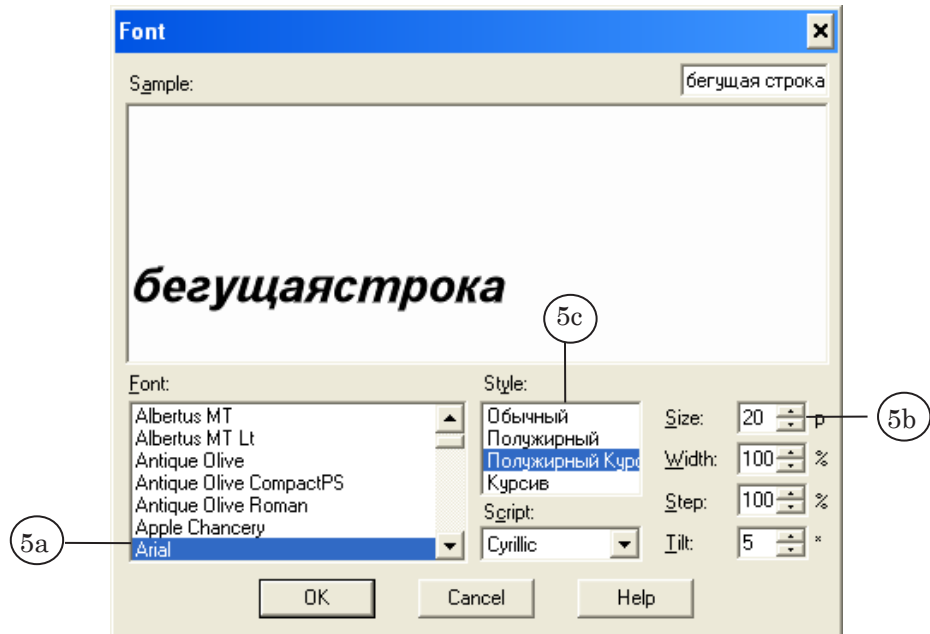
Font

Sample:

бегущая строка

бегущаястрока

5c

Font:

Albertus MT
Albertus MT Lt
Antique Olive
Antique Olive CompactPS
Antique Olive Roman
Apple Chancery
Arial

5a

Style:

Обычный
Полужирный
Полужирный Курс
Курсив

Script:

Cyrillic

Size: 20 p

5b

Width: 100 %

Step: 100 %

Tilt: 5 °

OK

Cancel

Help